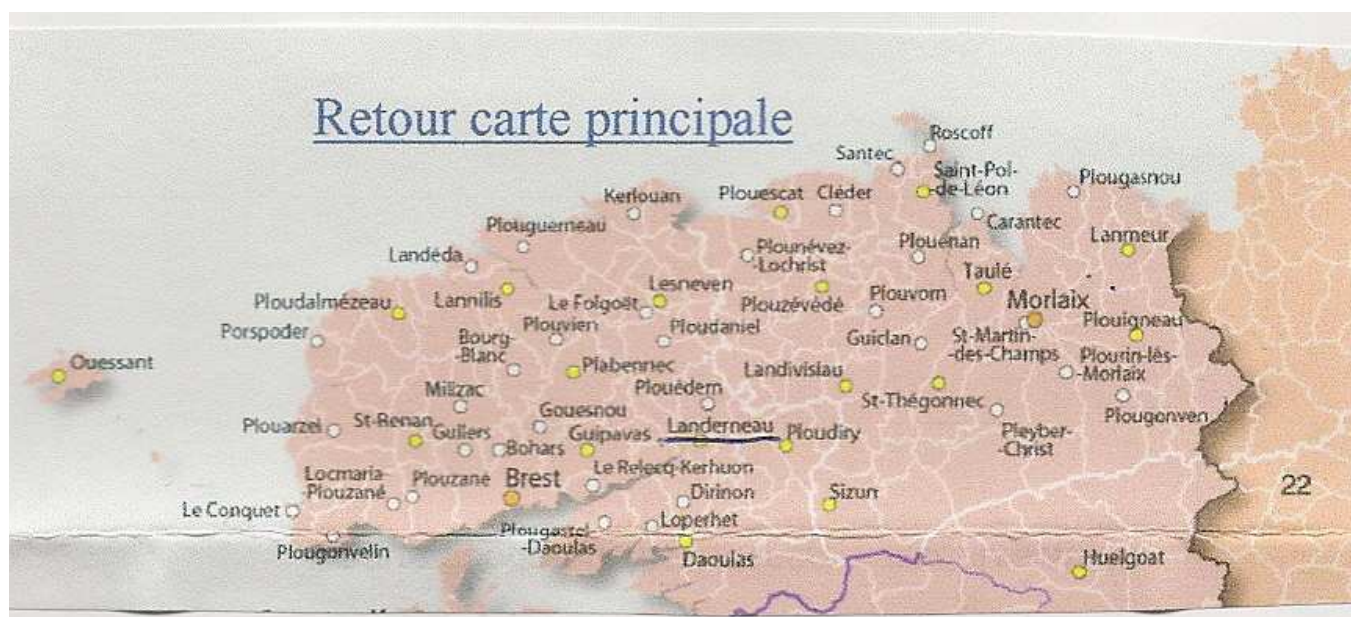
Retour carte principale

Roscoff
Santec
Saint-Pol-de-Léon
Plougasnou
Kerlouan
Plouescat
Cléder
Carantec
Plouguerneau
Plounévez-Lochrist
Plouénan
Lanmeur
Landéda
Taulé
Lesneven
Ploudalmézeau
Lannilis
Le Folgoët
Plouzévédé
Plouvorn
Morlaix
Plouvien
Ploudaniel
Plouigneau
Porspoder
Bourg-Blanc
Guiclan
St-Martin-des-Champs
Ouessant
Plabennec
Plourin-lès-Morlaix
Landivisiau
Plouédern
Milizac
St-Thégonnec
Gouesnou
Plougonven
Plouarzel
St-Renan
Guilers
Landerneau
Ploudiry
Bohars
Guipavas
Pleyber-Christ
Locmaria-Plouzané
Le Relecq-Kerhuon
Plouzané
Brest
Dirinon
Sizun
22
Le Conquet
Loperhet
Plougastel-Daoulas
Plougonvelin
Daoulas
Huelgoat